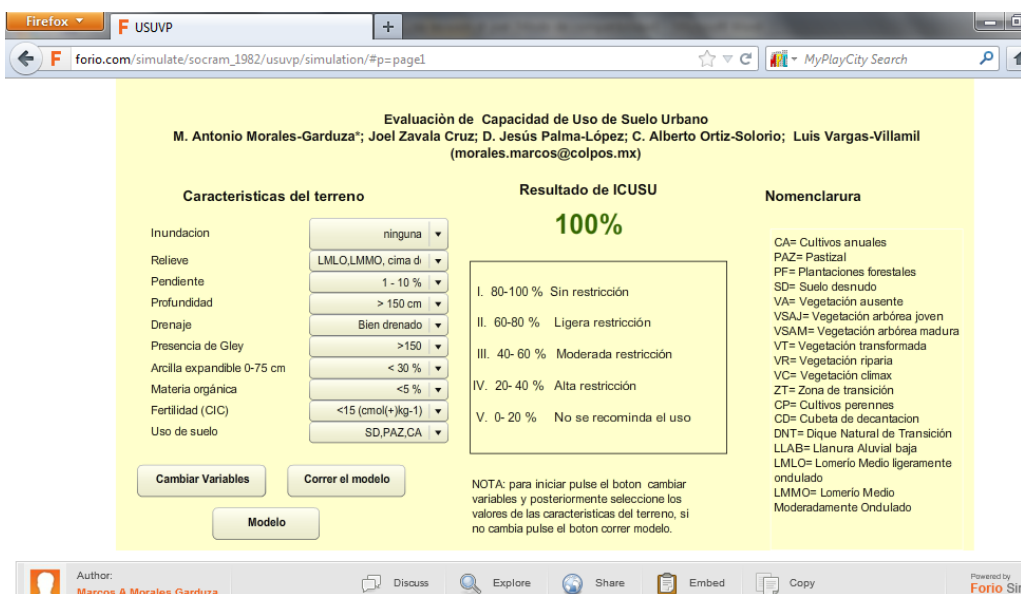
Firefox
F USUVP
+
forio.com/simulate/socram_1982/usuvp/simulation/#p=page1
MyPlayCity Search

Evaluaciòn de Capacidad de Uso de Suelo Urbano
M. Antonio Morales-Garduza*; Joel Zavala Cruz; D. Jesús Palma-López; C. Alberto Ortiz-Solorio; Luis Vargas-Villamil
(morales.marcos@colpos.mx)

Caracteristicas del terreno

| | |
|---|---|
| Inundacion | ninguna |
| Relieve | LMLO,LMMO, cima d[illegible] |
| Pendiente | 1 - 10 % |
| Profundidad | > 150 cm |
| Drenaje | Bien drenado |
| Presencia de Gley | >150 |
| Arcilla expandible 0-75 cm | < 30 % |
| Materia orgánica | <5 % |
| Fertilidad (CIC) | <15 (cmol(+)kg-1) |
| Uso de suelo | SD,PAZ,CA |

Cambiar Variables
Correr el modelo
Modelo

Resultado de ICUSU
100%

I. 80-100 % Sin restricción
II. 60-80 % Ligera restricción
III. 40- 60 % Moderada restricción
IV. 20- 40 % Alta restricción
V. 0- 20 % No se recominda el uso

NOTA: para iniciar pulse el boton cambiar variables y posteriormente seleccione los valores de las caracteristicas del terreno, si no cambia pulse el boton correr modelo.

Nomenclarura

CA= Cultivos anuales
PAZ= Pastizal
PF= Plantaciones forestales
SD= Suelo desnudo
VA= Vegetación ausente
VSAJ= Vegetación arbórea joven
VSAM= Vegetación arbórea madura
VT= Vegetación transformada
VR= Vegetación riparia
VC= Vegetación climax
ZT= Zona de transición
CP= Cultivos perennes
CD= Cubeta de decantacion
DNT= Dique Natural de Transición
LLAB= Llanura Aluvial baja
LMLO= Lomerío Medio ligeramente ondulado
LMMO= Lomerío Medio Moderadamente Ondulado

Author:
Marcos A Morales Garduza
Discuss
Explore
Share
Embed
Copy
Powered by
Forio Si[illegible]